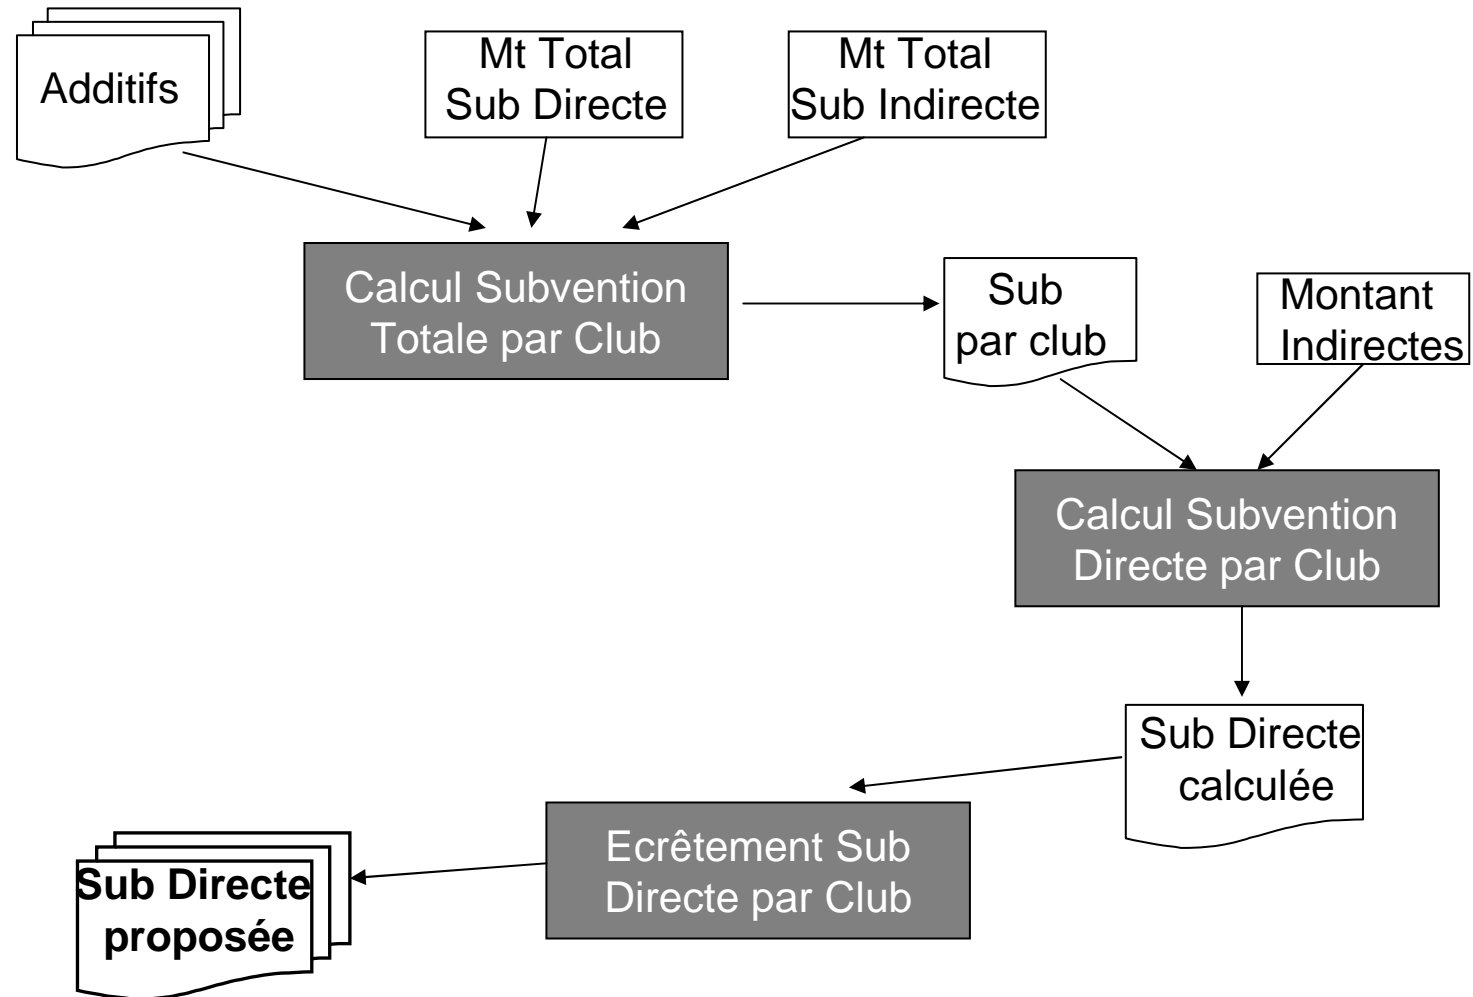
Additifs

Mt Total
Sub Directe

Mt Total
Sub Indirecte

Calcul Subvention
Totale par Club

Sub
par club

Montant
Indirectes

Calcul Subvention
Directe par Club

Sub Directe
calculée

Ecrêtement Sub
Directe par Club

**Sub Directe
proposée**